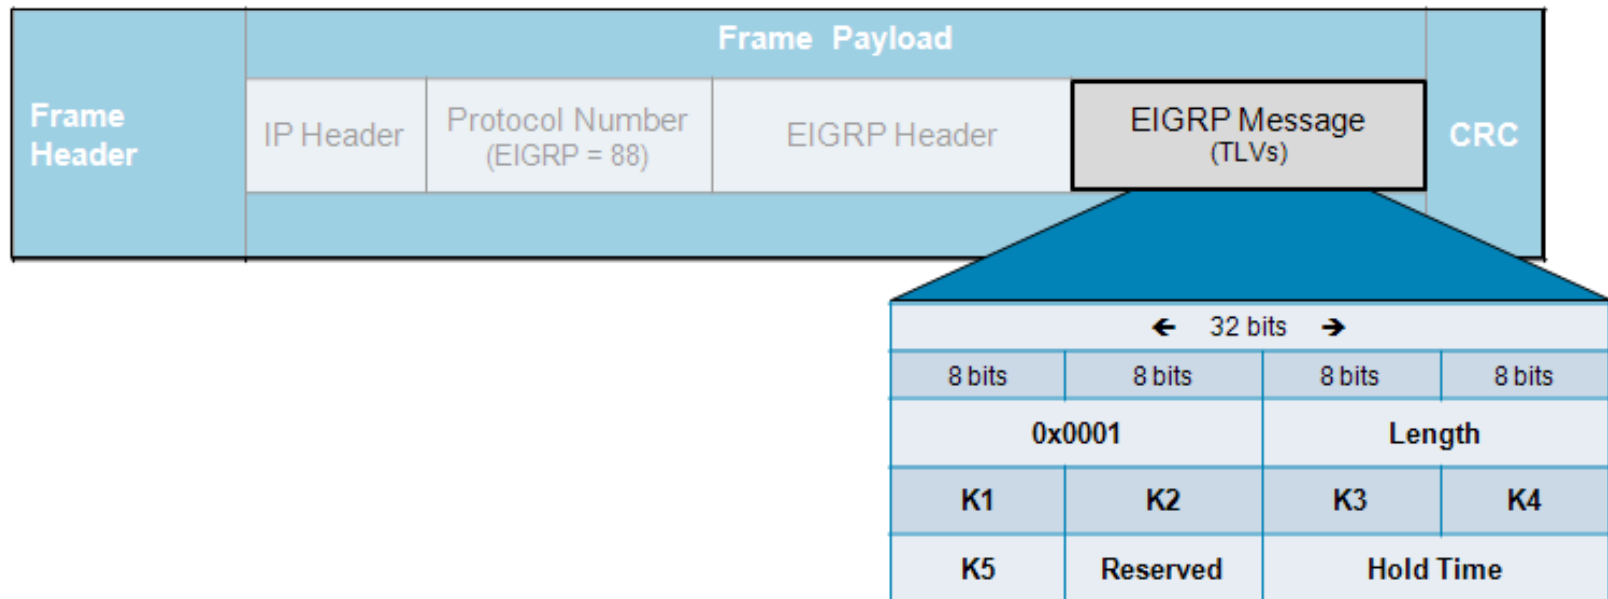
Frame Header

Frame Payload

| IP Header | Protocol Number (EIGRP = 88) | EIGRP Header | EIGRP Message (TLVs) |
|---|---|---|---|

CRC

← 32 bits →

| 8 bits | 8 bits | 8 bits | 8 bits |
|---|---|---|---|
| 0x0001 | | Length | |
| K1 | K2 | K3 | K4 |
| K5 | Reserved | Hold Time | |